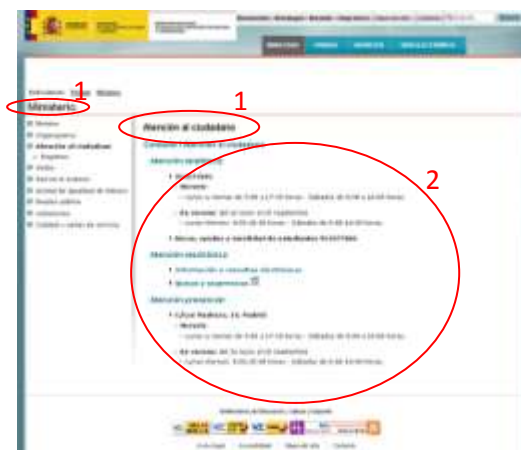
1

Ministerio

1

Atención al ciudadano

2

Atención telefónica

Atención electrónica

Información y consultas electrónicas

Quejas y sugerencias

Atención presencial

Ministerio de Educación, Cultura y Deporte